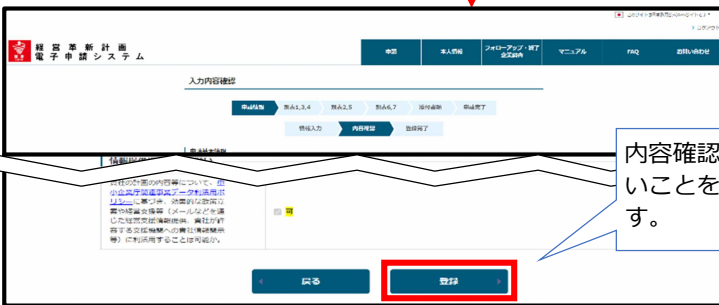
経営革新計画
電子申請システム

申請 | 本人情報 | フォローアップ・終了企業報告 | マニュアル | FAQ | お問い合わせ

入力内容確認

申請情報 | 別表1,3,4 | 別表2,5 | 別表6,7 | 添付書類 | 申請完了

情報入力 | 内容確認 | 登録完了

情報提供
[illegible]

当社の計画の内容等について、中小企業庁関連データ利活用ポリシーに基づき、効果的な政策立案や経営支援（メールなどを通じた経営支援情報提供、貴社が許容する支援機関への貴社情報提供）に利活用することは可能か。

可

戻る

登録

内容確認
いことを
す。